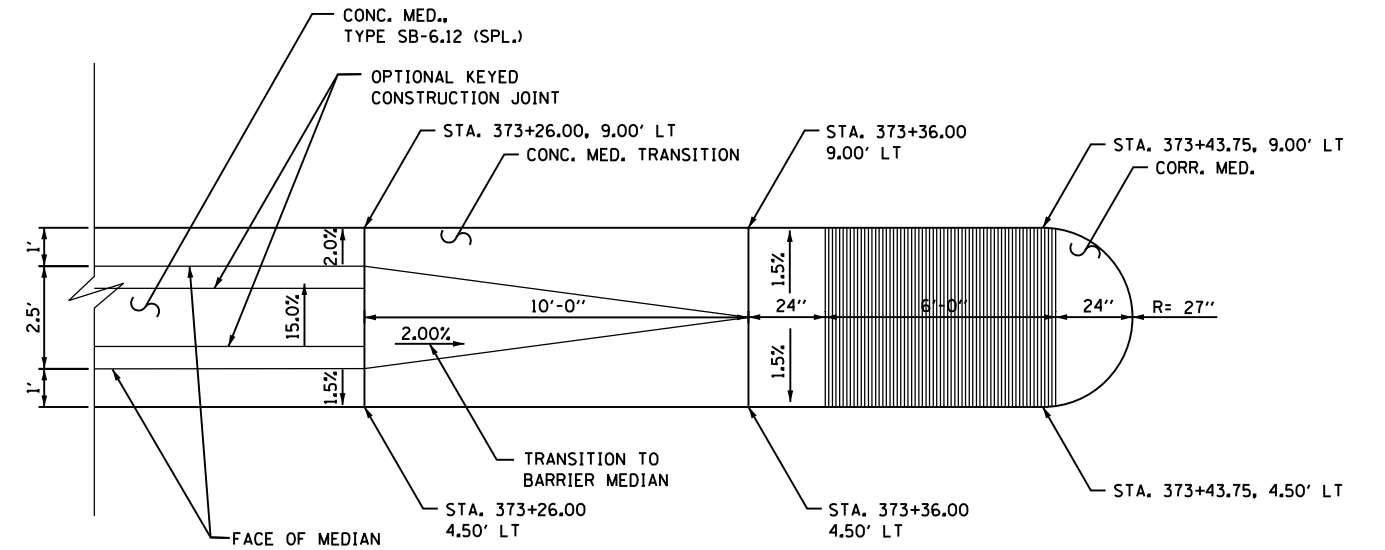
CONC. MED., TYPE SB-6.12 (SPL.)

OPTIONAL KEYED CONSTRUCTION JOINT

STA. 373+26.00, 9.00' LT

CONC. MED. TRANSITION

STA. 373+36.00 9.00' LT

STA. 373+43.75, 9.00' LT

CORR. MED.

1'

2.5'

1'

2.0%

15.0%

1.5%

10'-0"

2.00%

1.5%

1.5%

24"

6'-0"

24"

R= 27"

TRANSITION TO BARRIER MEDIAN

STA. 373+26.00 4.50' LT

STA. 373+36.00 4.50' LT

STA. 373+43.75, 4.50' LT

FACE OF MEDIAN